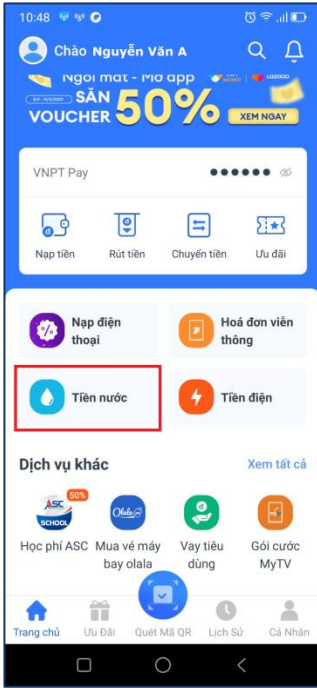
10:48

Chào Nguyễn Văn A

Ngồi mát - Mở app
SĂN VOUCHER 50%
XEM NGAY

VNPT Pay
••••••

Nạp tiền
Rút tiền
Chuyển tiền
Ưu đãi

Nạp điện thoại
Hoá đơn viễn thông
Tiền nước
Tiền điện

Dịch vụ khác
Xem tất cả

50%
ASC SCHOOL
Học phí ASC
Olala
Mua vé máy bay olala
Vay tiêu dùng
Gói cước MyTV

Trang chủ
Ưu Đãi
Quét Mã QR
Lịch Sử
Cá Nhân